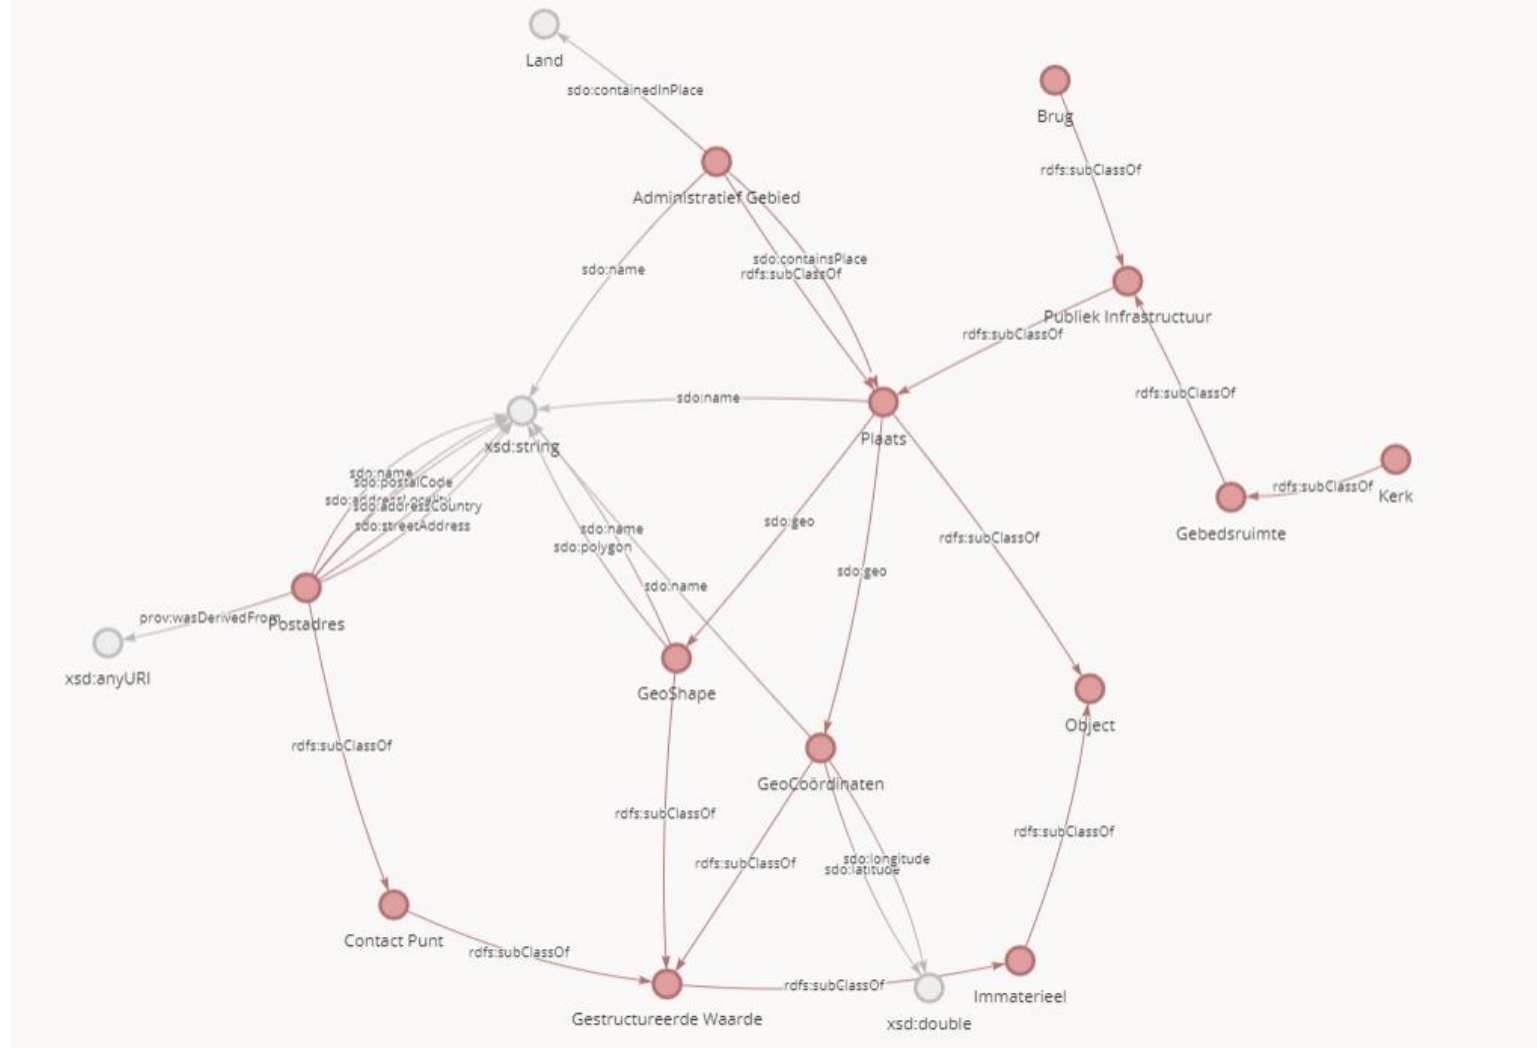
Land

sdo:containedInPlace

Brug

Administratief Gebied

rdfs:subClassOf

sdo:name

sdo:containsPlace
rdfs:subClassOf

Publiek Infrastructuur

rdfs:subClassOf

rdfs:subClassOf

sdo:name

xsd:string

Plaats

Kerk

sdo:name
sdo:postalCode
sdo:addressLocality
sdo:addressCountry
sdo:streetAddress

rdfs:subClassOf

Gebedsruimte

sdo:name
sdo:polygon

sdo:geo

rdfs:subClassOf

sdo:geo

sdo:name

prov:wasDerivedFrom

Postadres

xsd:anyURI

GeoShape

Object

rdfs:subClassOf

GeoCoördinaten

rdfs:subClassOf

rdfs:subClassOf

rdfs:subClassOf

sdo:longitude
sdo:latitude

Contact Punt

rdfs:subClassOf

rdfs:subClassOf

Immaterieel

Gestructureerde Waarde

xsd:double